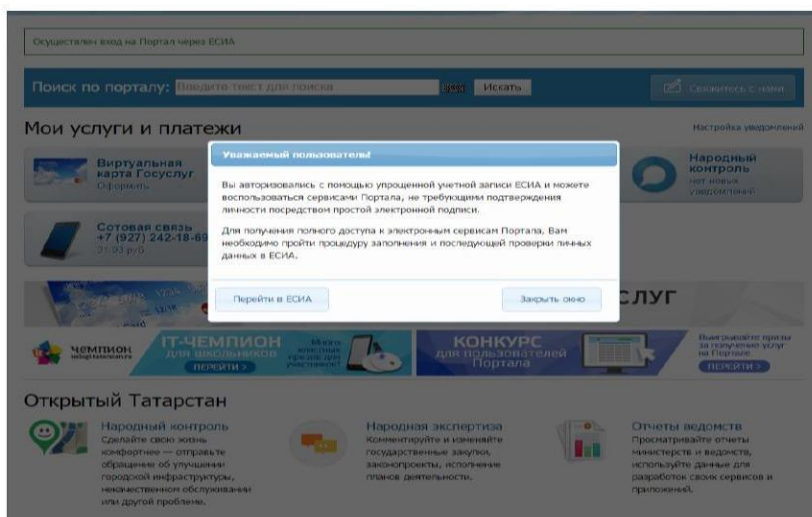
Осуществлен вход на Портал через ЕСИА

Поиск по порталу: Введите текст для поиска Искать

Свяжитесь с нами

Мои услуги и платежи

Настройка уведомлений

Виртуальная карта Госуслуг
Оформить

Народный контроль
нет новых уведомлений

Сотовая связь
+7 (927) 242-18-6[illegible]
21.93 руб

Уважаемый пользователь!

Вы авторизовались с помощью упрощенной учетной записи ЕСИА и можете воспользоваться сервисами Портала, не требующими подтверждения личности посредством простой электронной подписи.

Для получения полного доступа к электронным сервисам Портала, Вам необходимо пройти процедуру заполнения и последующей проверки личных данных в ЕСИА.

Перейти в ЕСИА

Закрыть окно

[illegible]СЛУГ

ЧЕМПИОН

IT-ЧЕМПИОН
ДЛЯ ШКОЛЬНИКОВ
ПЕРЕЙТИ >

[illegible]

КОНКУРС
для пользователей Портала

Выигрывайте призы за получение услуг на Портале
ПЕРЕЙТИ >

Открытый Татарстан

Народный контроль
Сделайте свою жизнь комфортнее — отправьте обращение об улучшении городской инфраструктуры, некачественном обслуживании или другой проблеме.

Народная экспертиза
Комментируйте и изменяйте государственные закупки, законопроекты, исполнение планов деятельности.

Отчеты ведомств
Просматривайте отчеты министерств и ведомств, используйте данные для разработок своих сервисов и приложений.